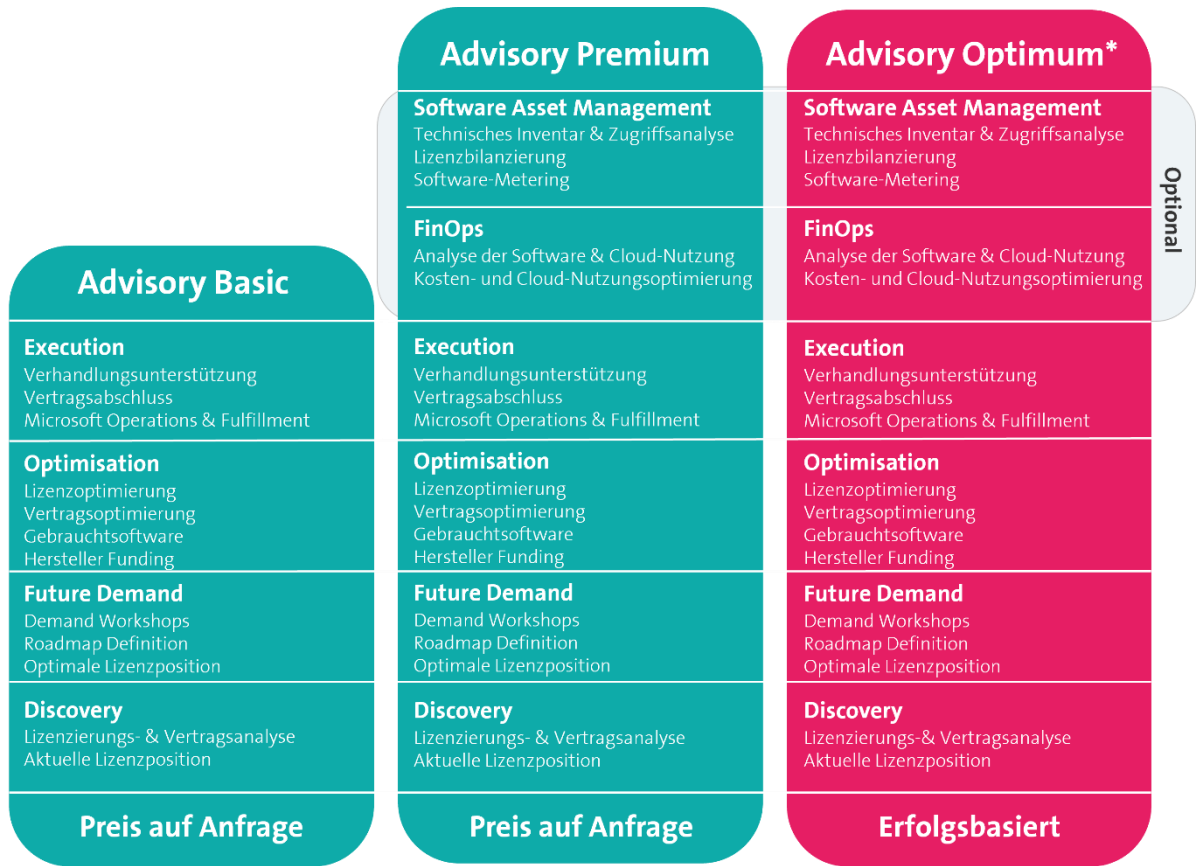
Advisory Basic

Execution
Verhandlungsunterstützung
Vertragsabschluss
Microsoft Operations & Fulfillment

Optimisation
Lizenzoptimierung
Vertragsoptimierung
Gebrauchtsoftware
Hersteller Funding

Future Demand
Demand Workshops
Roadmap Definition
Optimale Lizenzposition

Discovery
Lizenzierungs- & Vertragsanalyse
Aktuelle Lizenzposition

Preis auf Anfrage

Advisory Premium

Software Asset Management
Technisches Inventar & Zugriffsanalyse
Lizenzbilanzierung
Software-Metering

FinOps
Analyse der Software & Cloud-Nutzung
Kosten- und Cloud-Nutzungsoptimierung

Execution
Verhandlungsunterstützung
Vertragsabschluss
Microsoft Operations & Fulfillment

Optimisation
Lizenzoptimierung
Vertragsoptimierung
Gebrauchtsoftware
Hersteller Funding

Future Demand
Demand Workshops
Roadmap Definition
Optimale Lizenzposition

Discovery
Lizenzierungs- & Vertragsanalyse
Aktuelle Lizenzposition

Preis auf Anfrage

Advisory Optimum*

Software Asset Management
Technisches Inventar & Zugriffsanalyse
Lizenzbilanzierung
Software-Metering

FinOps
Analyse der Software & Cloud-Nutzung
Kosten- und Cloud-Nutzungsoptimierung

Optional

Execution
Verhandlungsunterstützung
Vertragsabschluss
Microsoft Operations & Fulfillment

Optimisation
Lizenzoptimierung
Vertragsoptimierung
Gebrauchtsoftware
Hersteller Funding

Future Demand
Demand Workshops
Roadmap Definition
Optimale Lizenzposition

Discovery
Lizenzierungs-& Vertragsanalyse
Aktuelle Lizenzposition

Erfolgsbasiert